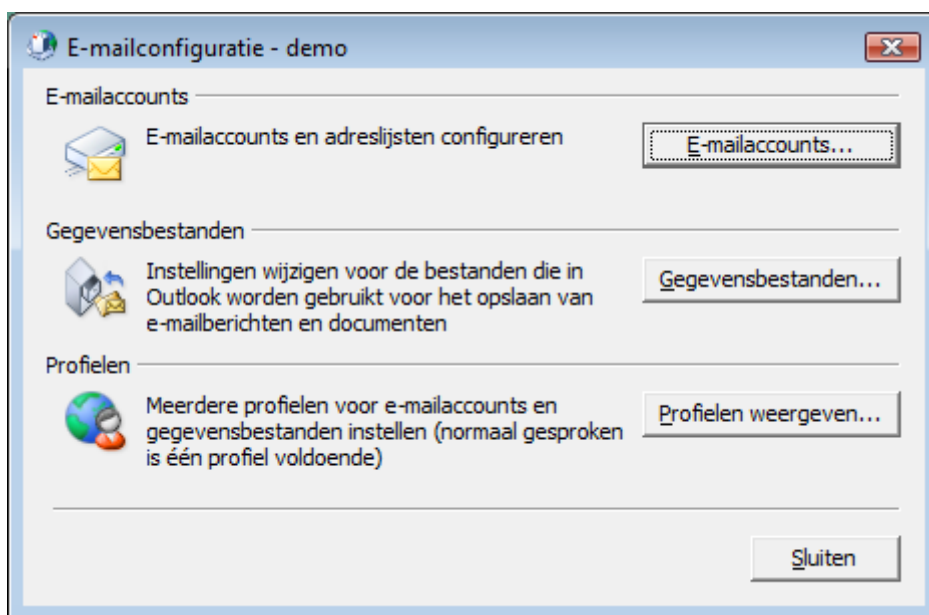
E-mailconfiguratie - demo

E-mailaccounts

E-mailaccounts en adreslijsten configureren

E-mailaccounts...

Gegevensbestanden

Instellingen wijzigen voor de bestanden die in Outlook worden gebruikt voor het opslaan van e-mailberichten en documenten

Gegevensbestanden...

Profielen

Meerdere profielen voor e-mailaccounts en gegevensbestanden instellen (normaal gesproken is één profiel voldoende)

Profielen weergeven...

Sluiten